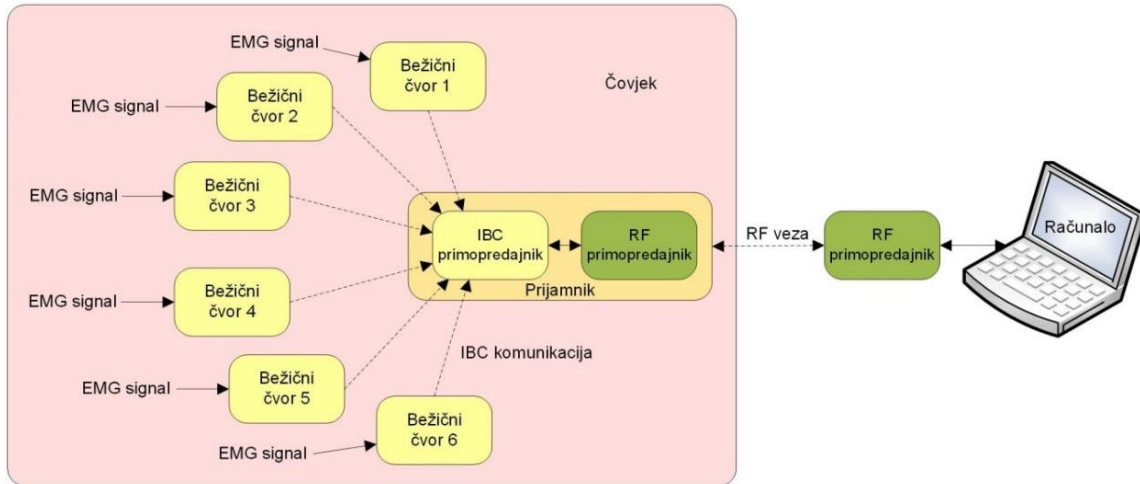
EMG signal
Bežični čvor 1
Čovjek
EMG signal
Bežični čvor 2
EMG signal
Bežični čvor 3
IBC primopredajnik
RF primopredajnik
RF veza
RF primopredajnik
Računalo
Prijamnik
EMG signal
Bežični čvor 4
IBC komunikacija
EMG signal
Bežični čvor 5
EMG signal
Bežični čvor 6